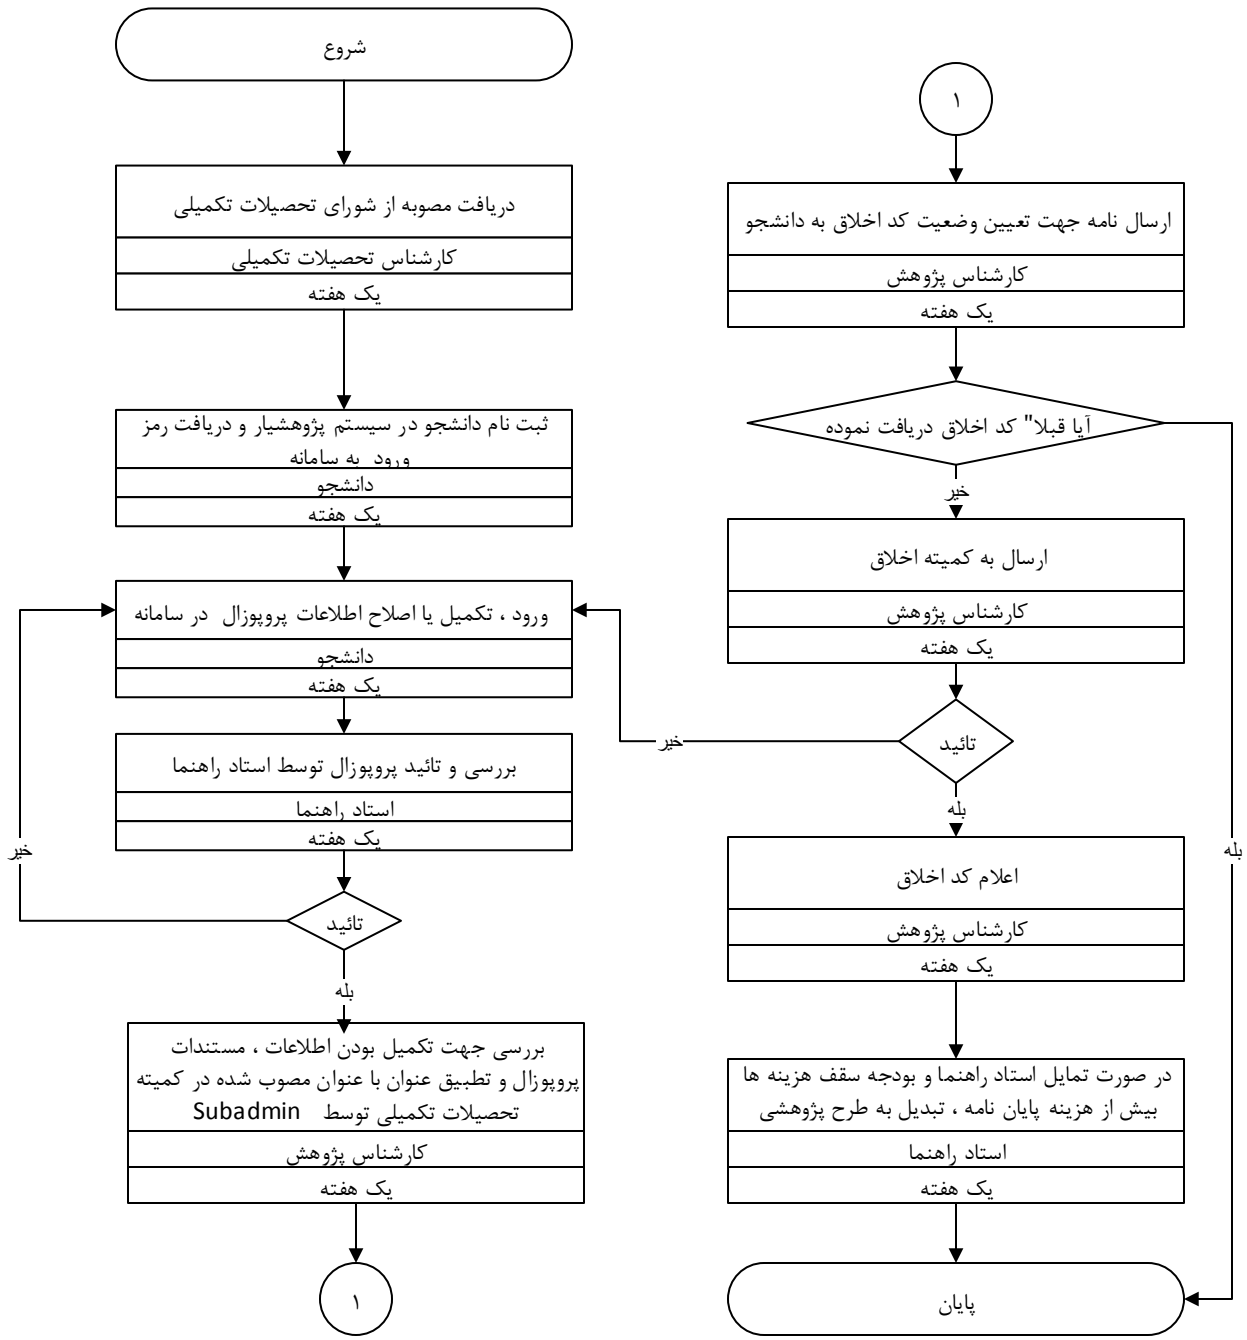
شروع

دریافت مصوبه از شورای تحصیلات تکمیلی
کارشناس تحصیلات تکمیلی
یک هفته

ثبت نام دانشجو در سیستم پژوهشیار و دریافت رمز ورود به سامانه
دانشجو
یک هفته

ورود ، تکمیل یا اصلاح اطلاعات پروپوزال در سامانه
دانشجو
یک هفته

بررسی و تائید پروپوزال توسط استاد راهنما
استاد راهنما
یک هفته

خیر

تائید

بله

بررسی جهت تکمیل بودن اطلاعات ، مستندات پروپوزال و تطبیق عنوان با عنوان مصوب شده در کمیته تحصیلات تکمیلی توسط Subadmin
کارشناس پژوهش
یک هفته

١

١

ارسال نامه جهت تعیین وضعیت کد اخلاق به دانشجو
کارشناس پژوهش
یک هفته

آیا قبلا" کد اخلاق دریافت نموده

خیر

ارسال به کمیته اخلاق
کارشناس پژوهش
یک هفته

خیر

تائید

بله

اعلام کد اخلاق
کارشناس پژوهش
یک هفته

در صورت تمایل استاد راهنما و بودجه سقف هزینه ها بیش از هزینه پایان نامه ، تبدیل به طرح پژوهشی
استاد راهنما
یک هفته

بله

پایان